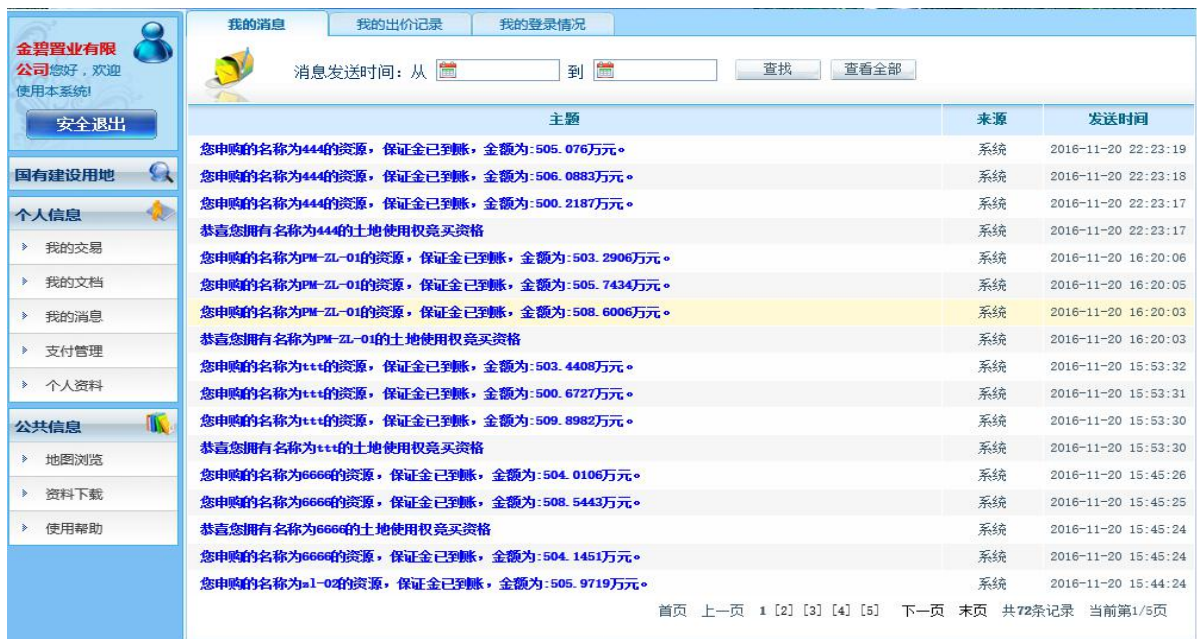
金碧置业有限公司您好，欢迎使用本系统!

安全退出

国有建设用地

个人信息

我的交易

我的文档

我的消息

支付管理

个人资料

公共信息

地图浏览

资料下载

使用帮助

我的消息 我的出价记录 我的登录情况

消息发送时间：从 到 查找 查看全部

| 主题 | 来源 | 发送时间 |
|---|---|---|
| 您申购的名称为444的资源，保证金已到账，金额为:505.076万元。 | 系统 | 2016-11-20 22:23:19 |
| 您申购的名称为444的资源，保证金已到账，金额为:506.0883万元。 | 系统 | 2016-11-20 22:23:18 |
| 您申购的名称为444的资源，保证金已到账，金额为:500.2187万元。 | 系统 | 2016-11-20 22:23:17 |
| 恭喜您拥有名称为444的土地使用权竞买资格 | 系统 | 2016-11-20 22:23:17 |
| 您申购的名称为PM-ZL-01的资源，保证金已到账，金额为:503.2906万元。 | 系统 | 2016-11-20 16:20:06 |
| 您申购的名称为PM-ZL-01的资源，保证金已到账，金额为:505.7434万元。 | 系统 | 2016-11-20 16:20:05 |
| 您申购的名称为PM-ZL-01的资源，保证金已到账，金额为:508.6006万元。 | 系统 | 2016-11-20 16:20:03 |
| 恭喜您拥有名称为PM-ZL-01的土地使用权竞买资格 | 系统 | 2016-11-20 16:20:03 |
| 您申购的名称为ttt的资源，保证金已到账，金额为:503.4408万元。 | 系统 | 2016-11-20 15:53:32 |
| 您申购的名称为ttt的资源，保证金已到账，金额为:500.6727万元。 | 系统 | 2016-11-20 15:53:31 |
| 您申购的名称为ttt的资源，保证金已到账，金额为:509.8982万元。 | 系统 | 2016-11-20 15:53:30 |
| 恭喜您拥有名称为ttt的土地使用权竞买资格 | 系统 | 2016-11-20 15:53:30 |
| 您申购的名称为6666的资源，保证金已到账，金额为:504.0106万元。 | 系统 | 2016-11-20 15:45:26 |
| 您申购的名称为6666的资源，保证金已到账，金额为:508.5443万元。 | 系统 | 2016-11-20 15:45:25 |
| 恭喜您拥有名称为6666的土地使用权竞买资格 | 系统 | 2016-11-20 15:45:24 |
| 您申购的名称为6666的资源，保证金已到账，金额为:504.1451万元。 | 系统 | 2016-11-20 15:45:24 |
| 您申购的名称为al-02的资源，保证金已到账，金额为:505.9719万元。 | 系统 | 2016-11-20 15:44:24 |

首页 上一页 1 [2] [3] [4] [5] 下一页 末页 共72条记录 当前第1/5页